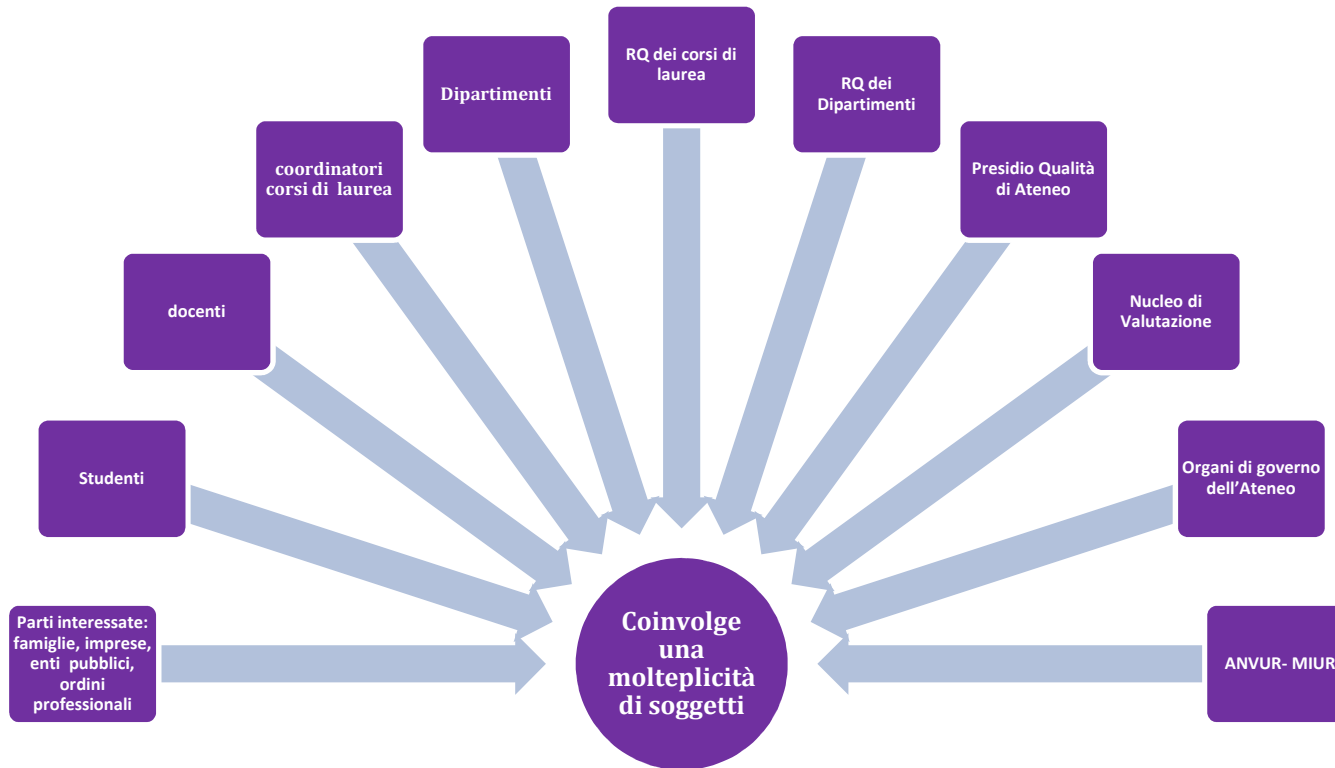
Parti interessate: famiglie, imprese, enti pubblici, ordini professionali

Studenti

docenti

coordinatori corsi di laurea

Dipartimenti

RQ dei corsi di laurea

RQ dei Dipartimenti

Presidio Qualità di Ateneo

Nucleo di Valutazione

Organi di governo dell'Ateneo

ANVUR- MIUR

Coinvolge una molteplicità di soggetti